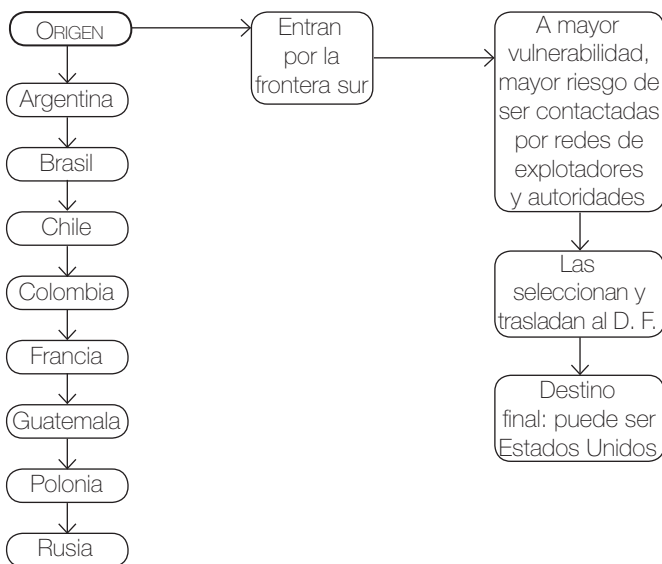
ORIGEN

Argentina

Brasil

Chile

Colombia

Francia

Guatemala

Polonia

Rusia

Entran por la frontera sur

A mayor vulnerabilidad, mayor riesgo de ser contactadas por redes de explotadores y autoridades

Las seleccionan y trasladan al D. F.

Destino final: puede ser Estados Unidos